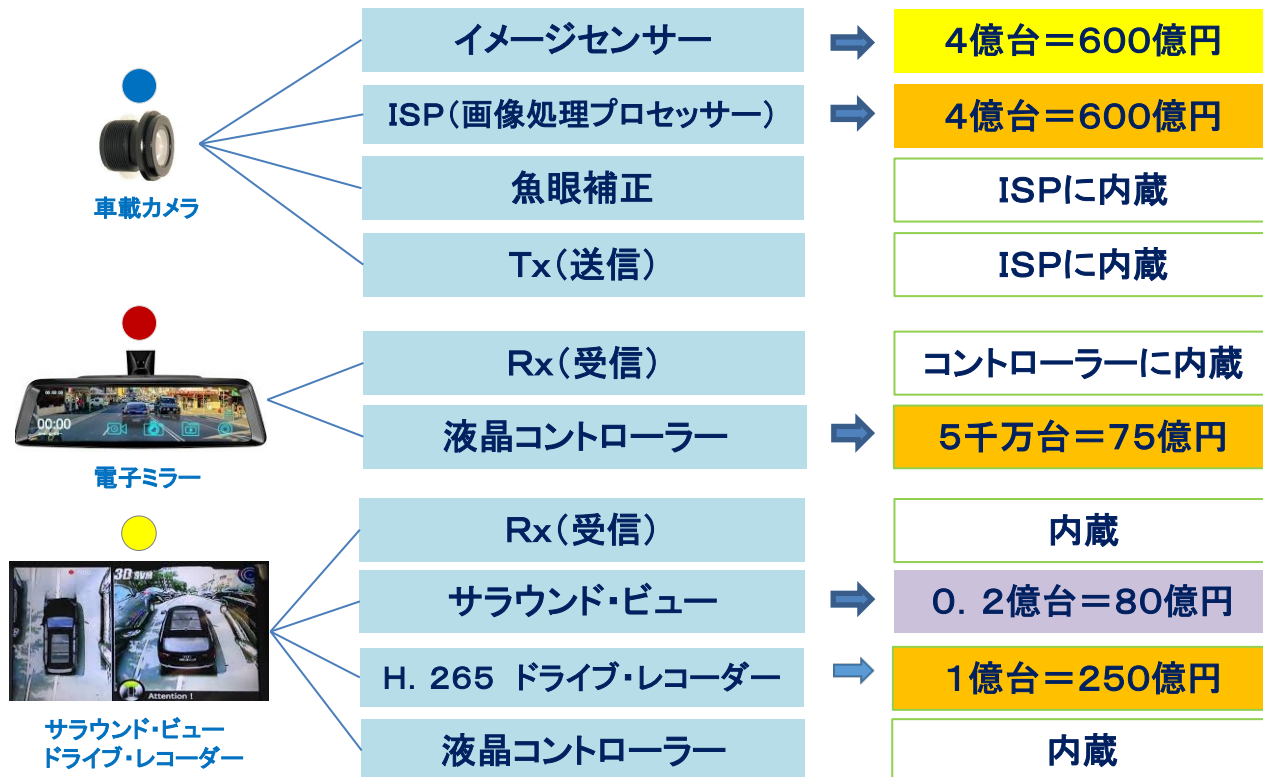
車載カメラ

イメージセンサー | 4億台＝600億円
ISP（画像処理プロセッサー） | 4億台＝600億円
魚眼補正 | ISPに内蔵
Tx（送信） | ISPに内蔵

00:00

電子ミラー

Rx（受信） | コントローラーに内蔵
液晶コントローラー | 5千万台＝75億円

3D SVM

Attention !

サラウンド・ビュー
ドライブ・レコーダー

Rx（受信） | 内蔵
サラウンド・ビュー | 0．2億台＝80億円
H．265 ドライブ・レコーダー | 1億台＝250億円
液晶コントローラー | 内蔵